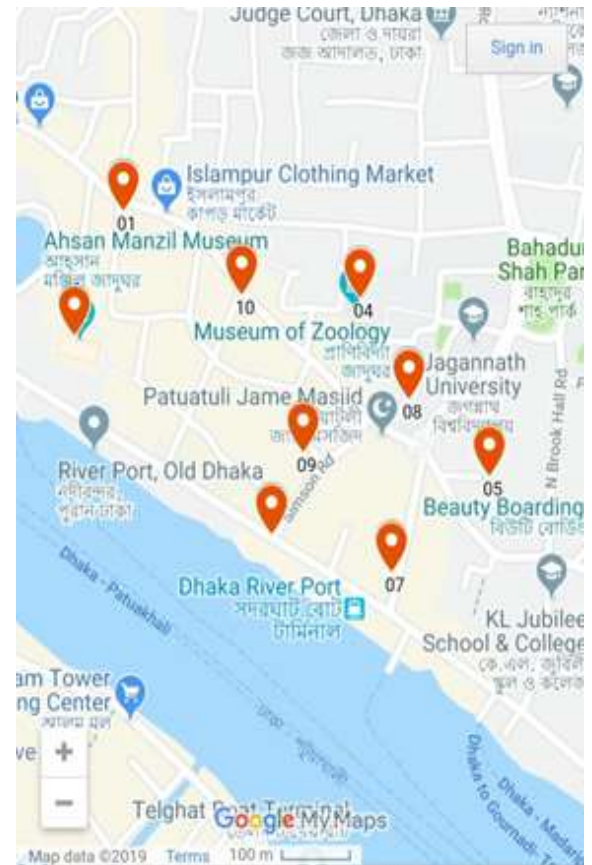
Judge Court, Dhaka
জেলা ও দায়রা জজ আদালত, ঢাকা
Sign in
Islampur Clothing Market
ইসলামপুর কাপড় মার্কেট
01
Ahsan Manzil Museum
আহসান মঞ্জিল জাদুঘর
10
04
Bahadur Shah Par
বাহাদুর শাহ পার্ক
Museum of Zoology
প্রাণিবিদ্যা জাদুঘর
Jagannath University
জগন্নাথ বিশ্ববিদ্যালয়
08
Patuatuli Jame Masjid
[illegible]
09
N Brook Hall Rd
05
River Port, Old Dhaka
নদীবন্দর, পুরান ঢাকা
Beauty Boarding
বিউটি বোর্ডিং
07
Dhaka - Patuakhali
Dhaka River Port
সদরঘাট বোট টার্মিনাল
KL Jubilee School & College
কে.এল. জুবিলী স্কুল ও কলেজ
am Tower
ng Center
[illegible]
+
−
Telghat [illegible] Terminal
Dhaka to Gournadi
Dhaka - Madari
Google My Maps
Map data ©2019 Terms 100 m